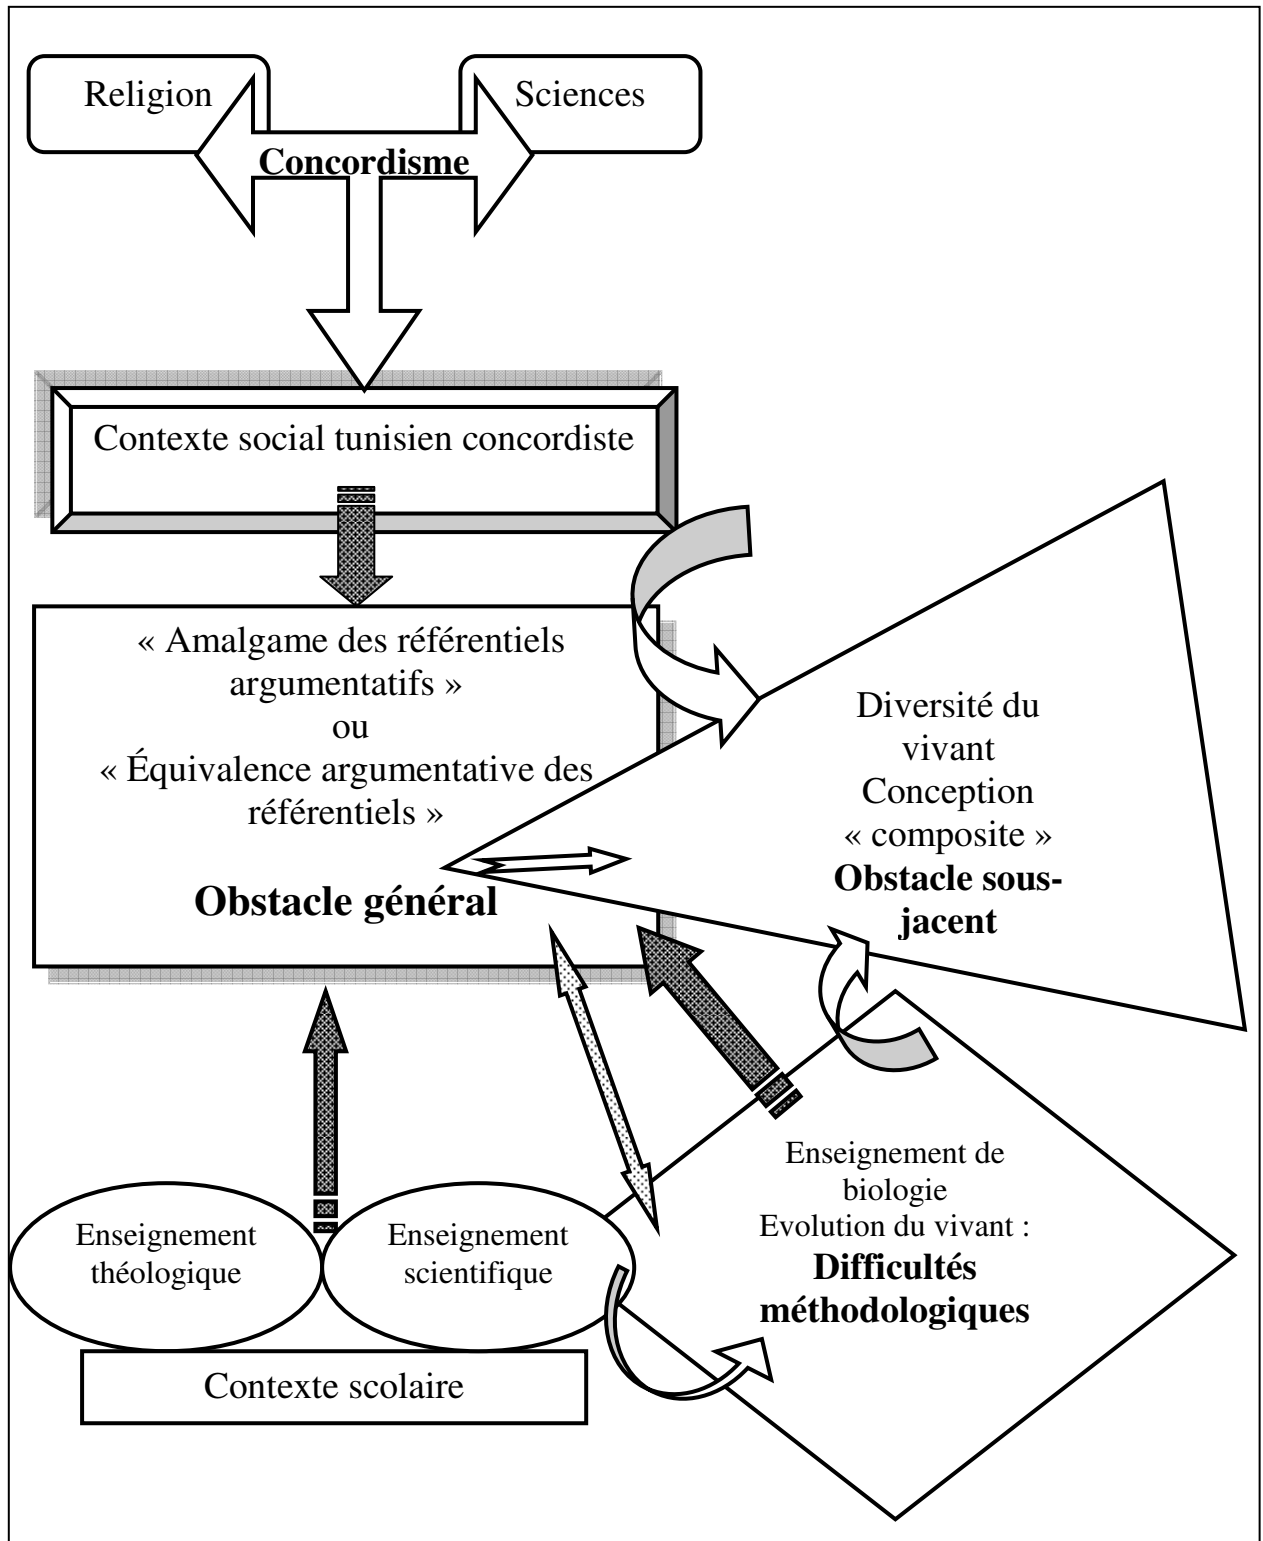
Religion

Sciences

Concordisme

Contexte social tunisien concordiste

« Amalgame des référentiels argumentatifs »
ou
« Équivalence argumentative des référentiels »

Obstacle général

Diversité du vivant
Conception « composite »
Obstacle sous-jacent

Enseignement de biologie
Evolution du vivant :
Difficultés méthodologiques

Enseignement théologique

Enseignement scientifique

Contexte scolaire